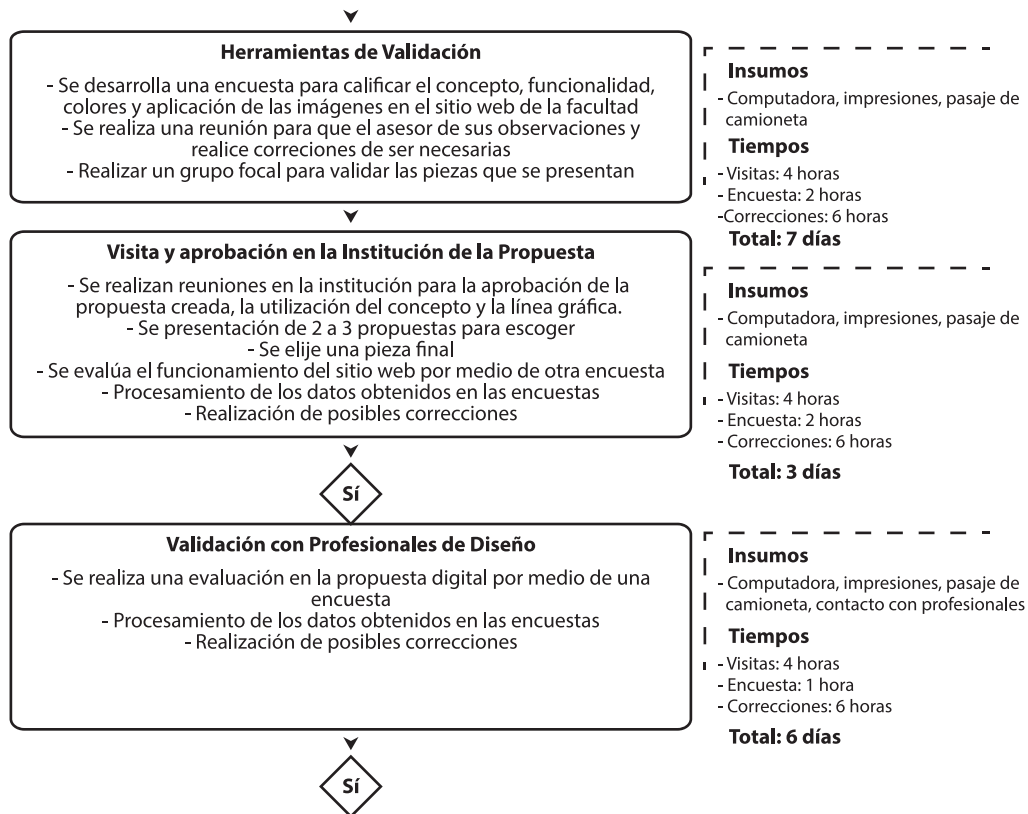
Herramientas de Validación

- Se desarrolla una encuesta para calificar el concepto, funcionalidad, colores y aplicación de las imágenes en el sitio web de la facultad
- Se realiza una reunión para que el asesor de sus observaciones y realice correciones de ser necesarias
- Realizar un grupo focal para validar las piezas que se presentan

Insumos
- Computadora, impresiones, pasaje de camioneta

Tiempos
- Visitas: 4 horas
- Encuesta: 2 horas
-Correcciones: 6 horas

Total: 7 días

Visita y aprobación en la Institución de la Propuesta

- Se realizan reuniones en la institución para la aprobación de la propuesta creada, la utilización del concepto y la línea gráfica.
- Se presentación de 2 a 3 propuestas para escoger
- Se elije una pieza final
- Se evalúa el funcionamiento del sitio web por medio de otra encuesta
- Procesamiento de los datos obtenidos en las encuestas
- Realización de posibles correcciones

Insumos
- Computadora, impresiones, pasaje de camioneta

Tiempos
- Visitas: 4 horas
- Encuesta: 2 horas
- Correcciones: 6 horas

Total: 3 días

Sí

Validación con Profesionales de Diseño

- Se realiza una evaluación en la propuesta digital por medio de una encuesta
- Procesamiento de los datos obtenidos en las encuestas
- Realización de posibles correcciones

Insumos
- Computadora, impresiones, pasaje de camioneta, contacto con profesionales

Tiempos
- Visitas: 4 horas
- Encuesta: 1 hora
- Correcciones: 6 horas

Total: 6 días

Sí